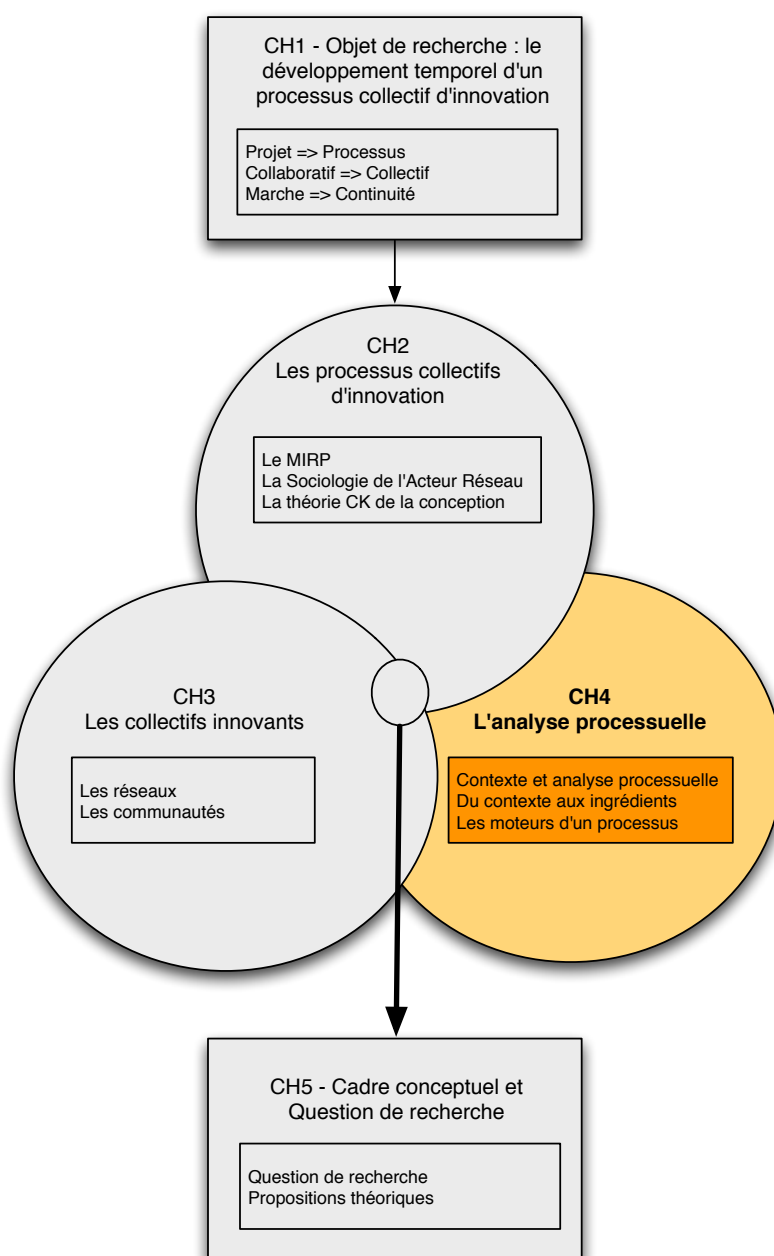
CH1 - Objet de recherche : le développement temporel d'un processus collectif d'innovation

Projet => Processus
Collaboratif => Collectif
Marche => Continuité

CH2
Les processus collectifs d'innovation

Le MIRP
La Sociologie de l'Acteur Réseau
La théorie CK de la conception

CH3
Les collectifs innovants

Les réseaux
Les communautés

CH4
L'analyse processuelle

Contexte et analyse processuelle
Du contexte aux ingrédients
Les moteurs d'un processus

CH5 - Cadre conceptuel et Question de recherche

Question de recherche
Propositions théoriques